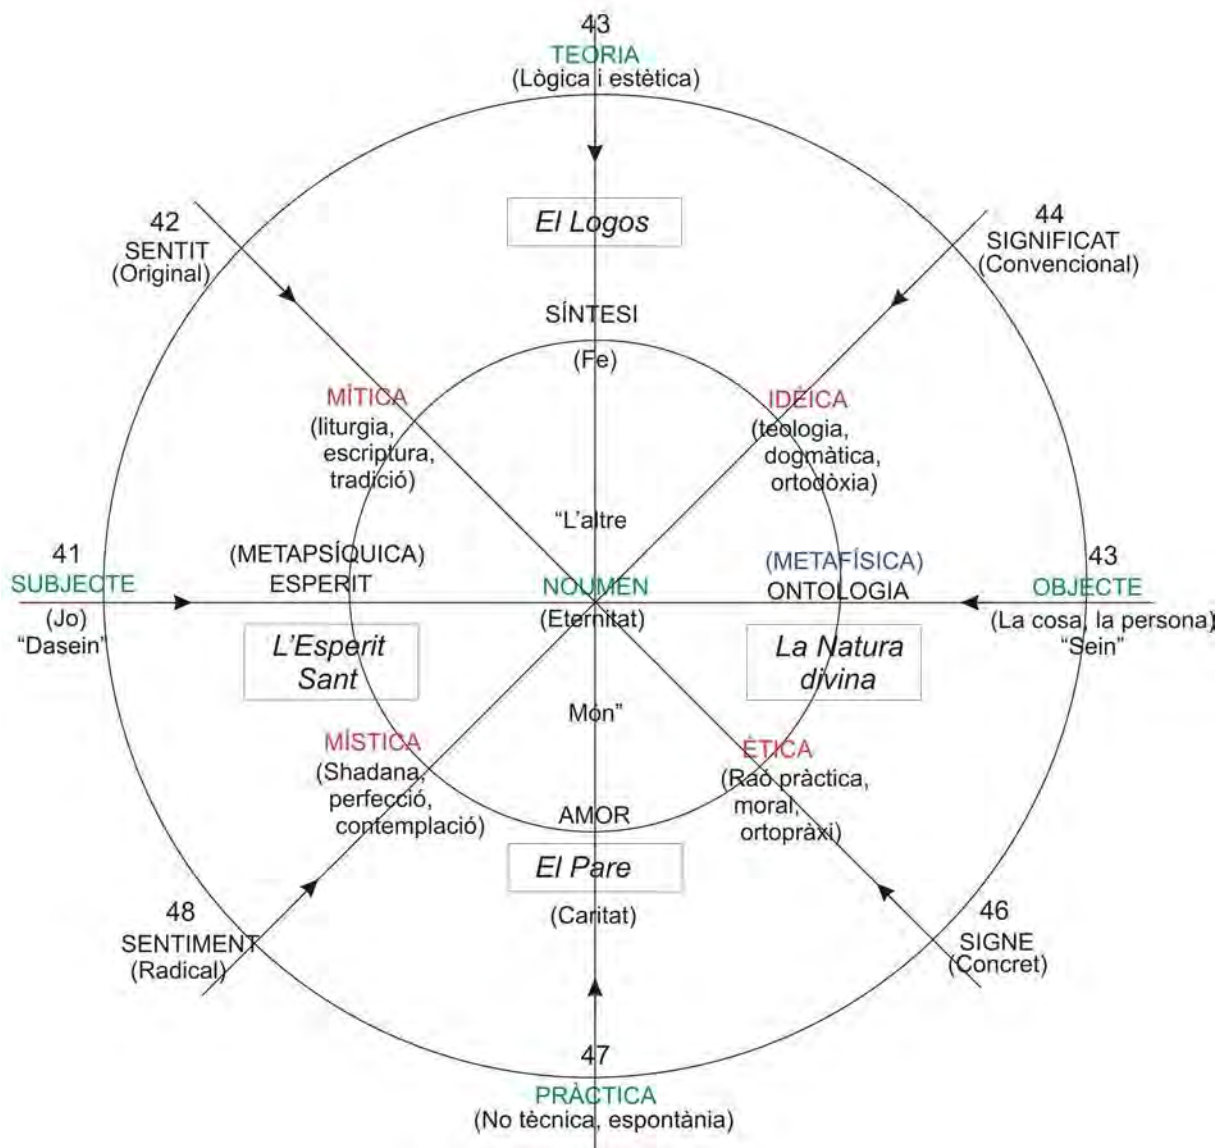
43
TEORIA
(Lògica i estètica)

42
SENTIT
(Original)

El Logos

44
SIGNIFICAT
(Convencional)

SÍNTESI
(Fe)

MÍTICA
(liturgia, escriptura, tradició)

IDÈICA
(teologia, dogmàtica, ortodòxia)

"L'altre

41
SUBJECTE
(Jo)
"Dasein"

(METAPSÍQUICA)
ESPERIT

NOUMEN
(Eternitat)

(METAFÍSICA)
ONTOLOGIA

43
OBJECTE
(La cosa, la persona)
"Sein"

L'Esperit Sant

La Natura divina

Món"

MÍSTICA
(Shadana, perfecció, contemplació)

ÈTICA
(Raó pràctica, moral, ortopràxi)

AMOR

El Pare

(Caritat)

48
SENTIMENT
(Radical)

46
SIGNE
(Concret)

47
PRÀCTICA
(No tècnica, espontània)